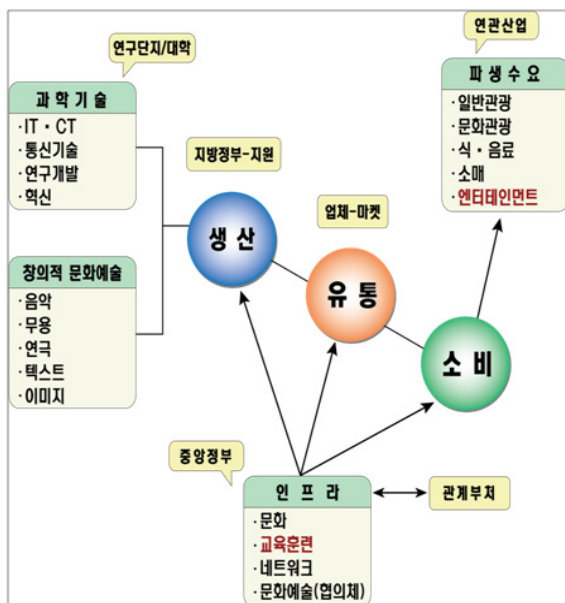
연구단지/대학

과 학 기 술
·IT · CT
·통신기술
·연구개발
·혁신

창의적 문화예술
·음악
·무용
·연극
·텍스트
·이미지

지방정부-지원

생 산

업체-마켓

유 통

연관산업

파 생 수 요
·일반관광
·문화관광
·식 · 음료
·소매
·엔터테인먼트

소 비

중앙정부

인 프 라
·문화
·교육훈련
·네트워크
·문화예술(협의체)

관계부처